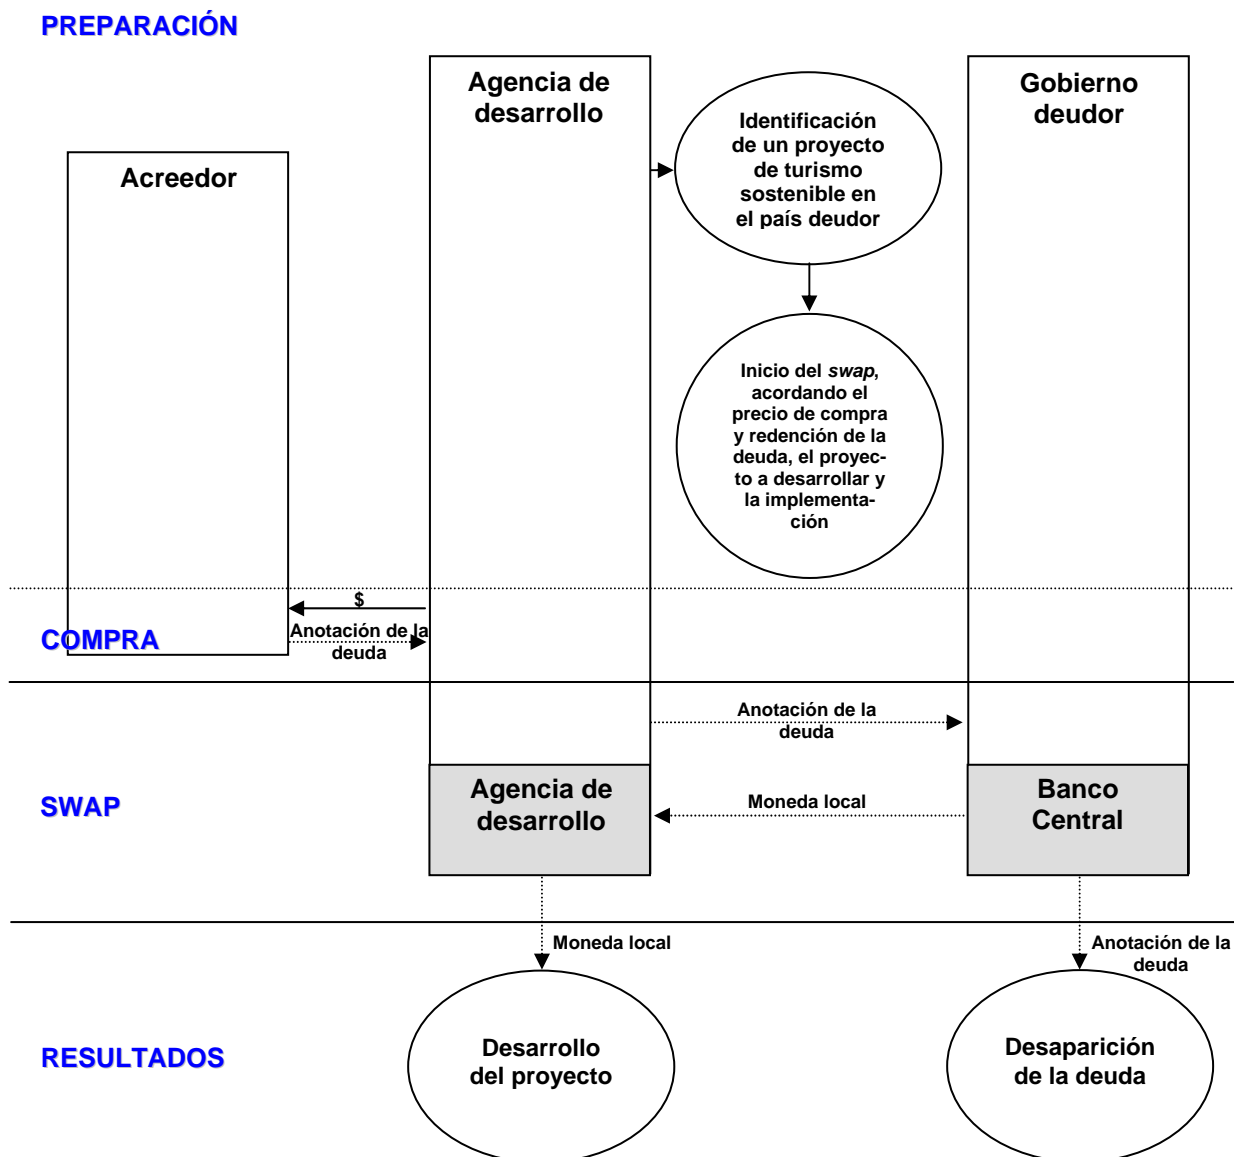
PREPARACIÓN

Agencia de desarrollo

Gobierno deudor

Acreedor

Identificación de un proyecto de turismo sostenible en el país deudor

Inicio del *swap*, acordando el precio de compra y redención de la deuda, el proyecto a desarrollar y la implementación

$

COMPRA

Anotación de la deuda

Anotación de la deuda

SWAP

Agencia de desarrollo

Moneda local

Banco Central

Moneda local

Anotación de la deuda

RESULTADOS

Desarrollo del proyecto

Desaparición de la deuda